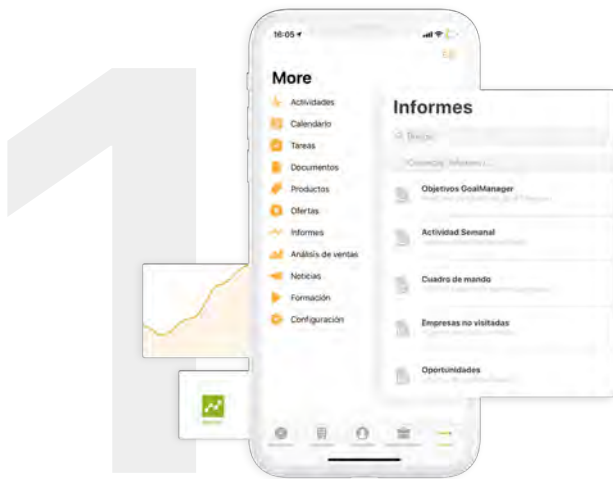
16:05

More

Actividades
Calendario
Tareas
Documentos
Productos
Ofertas
Informes
Análisis de ventas
Noticias
Formación
Configuración

Informes

Q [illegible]

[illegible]

Objetivos GoalManager
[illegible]

Actividad Semanal
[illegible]

Cuadro de mando
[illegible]

Empresas no visitadas
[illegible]

Oportunidades
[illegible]